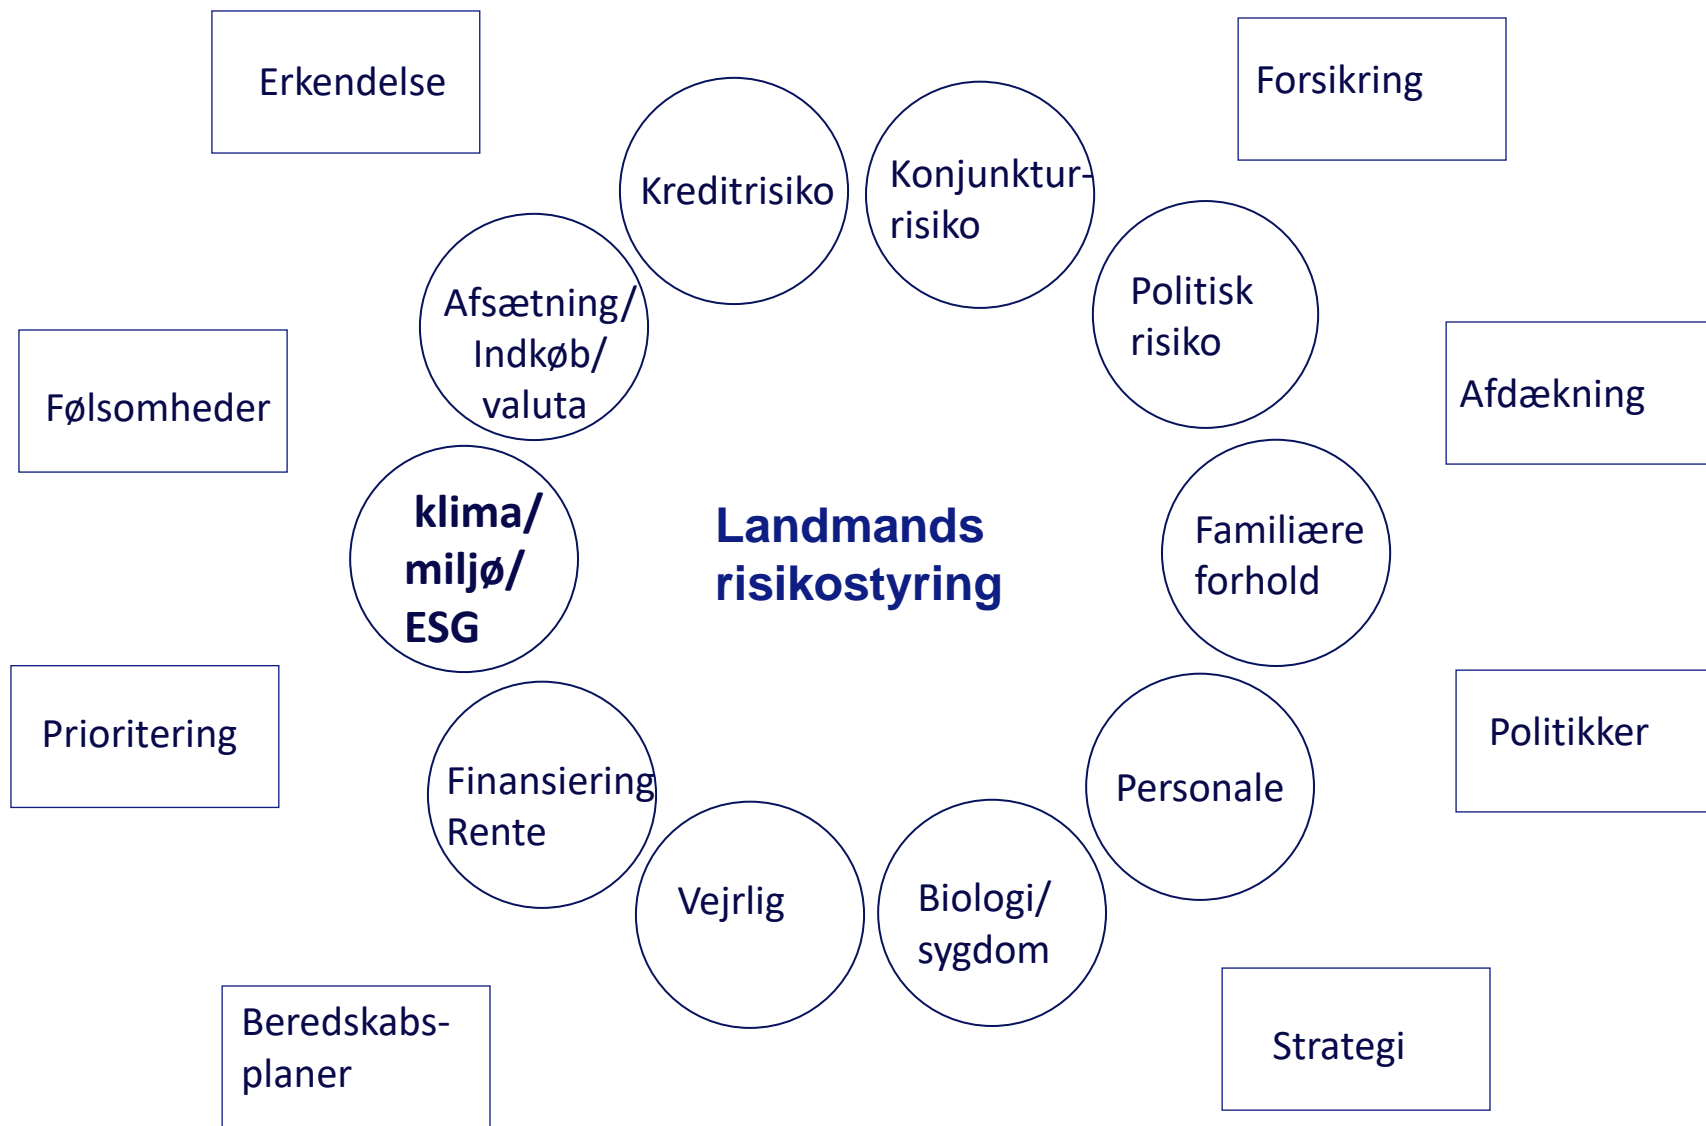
Erkendelse

Forsikring

Kreditrisiko

Konjunktur-risiko

Afsætning/ Indkøb/ valuta

Politisk risiko

Følsomheder

Afdækning

klima/ miljø/ ESG

Landmands risikostyring

Familiære forhold

Prioritering

Politikker

Finansiering Rente

Personale

Vejrlig

Biologi/ sygdom

Beredskabs-planer

Strategi